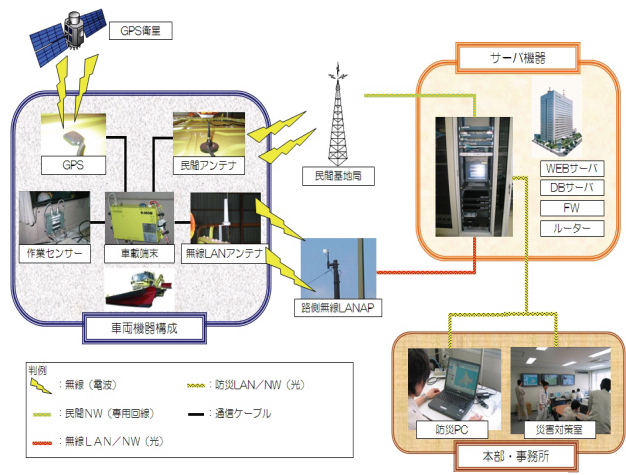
GPS衛星

GPS

民間アンテナ

民間基地局

作業センサー

車載端末

無線LANアンテナ

路側無線LANAP

車両機器構成

サーバ機器

WEBサーバ

DBサーバ

FW

ルーター

判例

：無線（電波）

：防災LAN／NW（光）

：民間NW（専用回線）

：通信ケーブル

：無線LAN／NW（光）

防災PC

災害対策室

本部・事務所